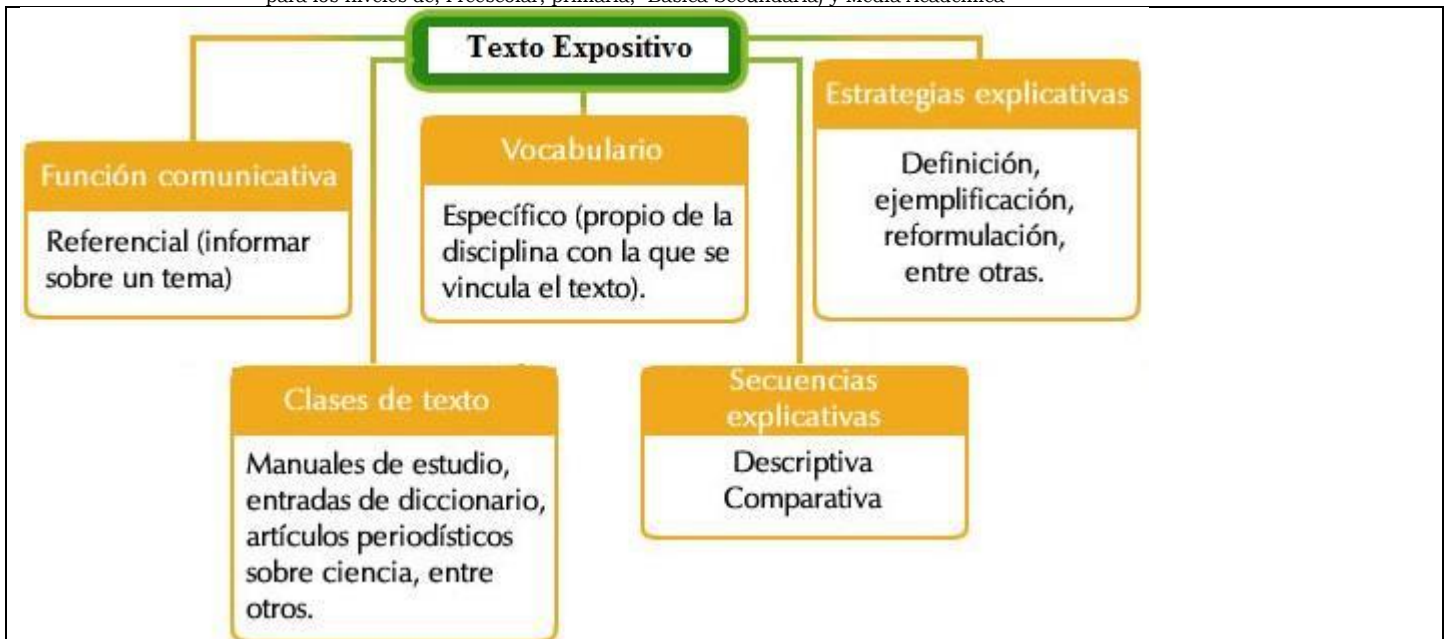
para los niveles de, Preescolar, primaria, Básica Secundaria, y Media Académica

Texto Expositivo

Función comunicativa

Referencial (informar sobre un tema)

Vocabulario

Específico (propio de la disciplina con la que se vincula el texto).

Estrategias explicativas

Definición, ejemplificación, reformulación, entre otras.

Clases de texto

Manuales de estudio, entradas de diccionario, artículos periodísticos sobre ciencia, entre otros.

Secuencias explicativas

Descriptiva
Comparativa